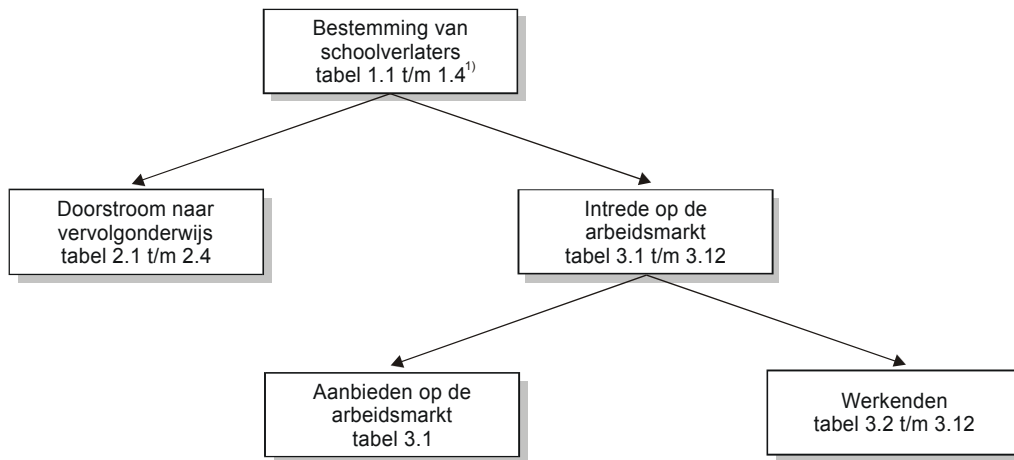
Bestemming van schoolverlaters tabel 1.1 t/m 1.4$^{1)}$

Doorstroom naar vervolgonderwijs tabel 2.1 t/m 2.4

Intrede op de arbeidsmarkt tabel 3.1 t/m 3.12

Aanbieden op de arbeidsmarkt tabel 3.1

Werkenden tabel 3.2 t/m 3.12